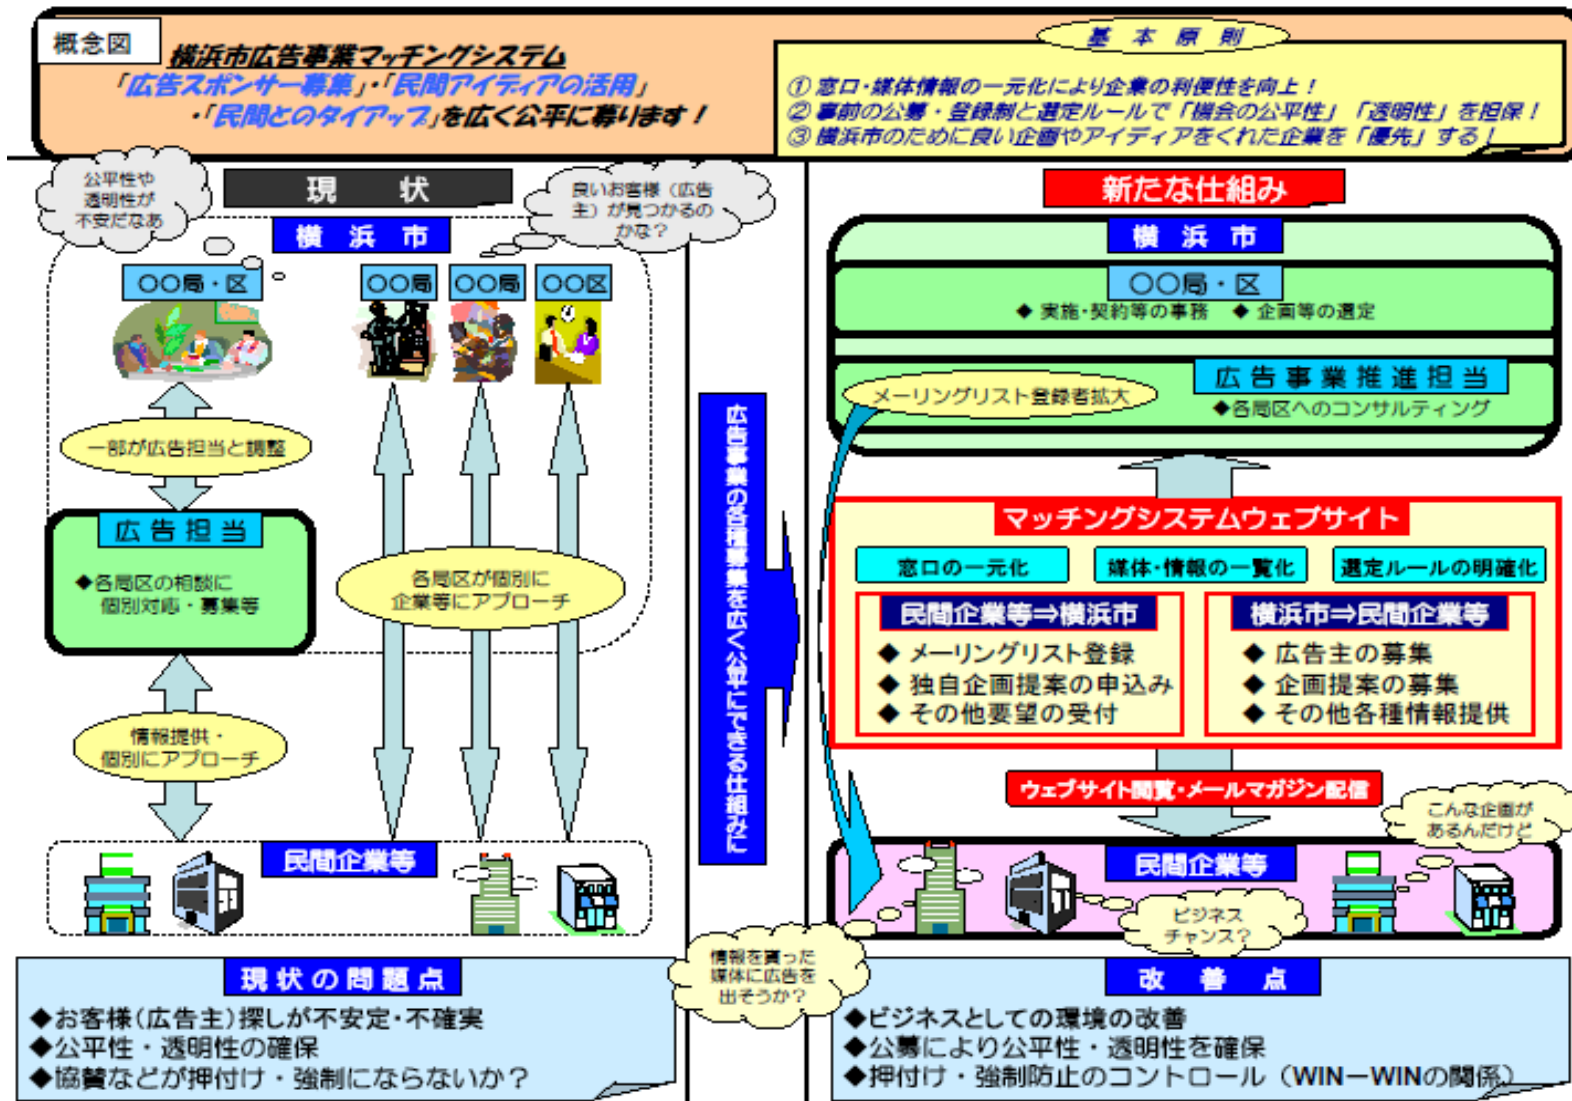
概念図

横浜市広告事業マッチングシステム
「広告スポンサー募集」・「民間アイディアの活用」
・「民間とのタイアップ」を広く公平に募ります！

基本原則
① 窓口・媒体情報の一元化により企業の利便性を向上！
② 事前の公募・登録制と選定ルールで「機会の公平性」「透明性」を担保！
③ 横浜市のために良い企画やアイディアをくれた企業を「優先」する！

公平性や透明性が不安だなあ

現状

良いお客様（広告主）が見つかるのかな？

横浜市

〇〇局・区

〇〇局

〇〇局

〇〇区

一部が広告担当と調整

広告担当
◆各局区の相談に個別対応・募集等

各局区が個別に企業等にアプローチ

情報提供・個別にアプローチ

民間企業等

広告事業の各種募集を広く公平にできる仕組みに

新たな仕組み

横浜市

〇〇局・区
◆ 実施・契約等の事務 ◆ 企画等の選定

広告事業推進担当
◆各局区へのコンサルティング

メーリングリスト登録者拡大

マッチングシステムウェブサイト

窓口の一元化

媒体・情報の一覧化

選定ルールの明確化

民間企業等⇒横浜市
◆ メーリングリスト登録
◆ 独自企画提案の申込み
◆ その他要望の受付

横浜市⇒民間企業等
◆ 広告主の募集
◆ 企画提案の募集
◆ その他各種情報提供

ウェブサイト閲覧・メールマガジン配信

こんな企画があるんだけど

民間企業等

ビジネスチャンス？

情報を買った媒体に広告を出そうか？

現状の問題点
◆お客様（広告主）探しが不安定・不確実
◆公平性・透明性の確保
◆協賛などが押付け・強制にならないか？

改善点
◆ビジネスとしての環境の改善
◆公募により公平性・透明性を確保
◆押付け・強制防止のコントロール（WIN—WINの関係）